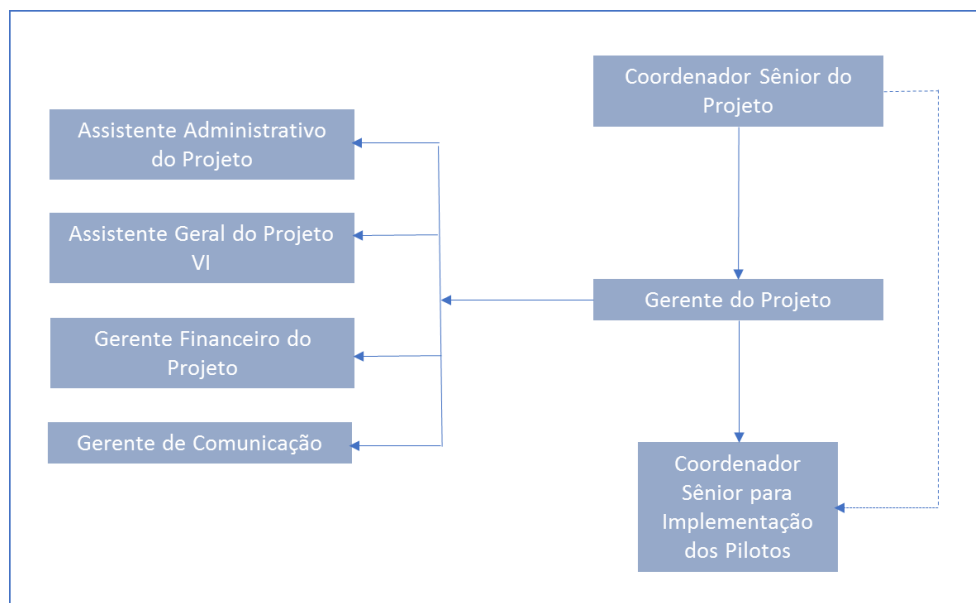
Coordenador Sênior do Projeto

Assistente Administrativo do Projeto

Assistente Geral do Projeto VI

Gerente do Projeto

Gerente Financeiro do Projeto

Gerente de Comunicação

Coordenador Sênior para Implementação dos Pilotos